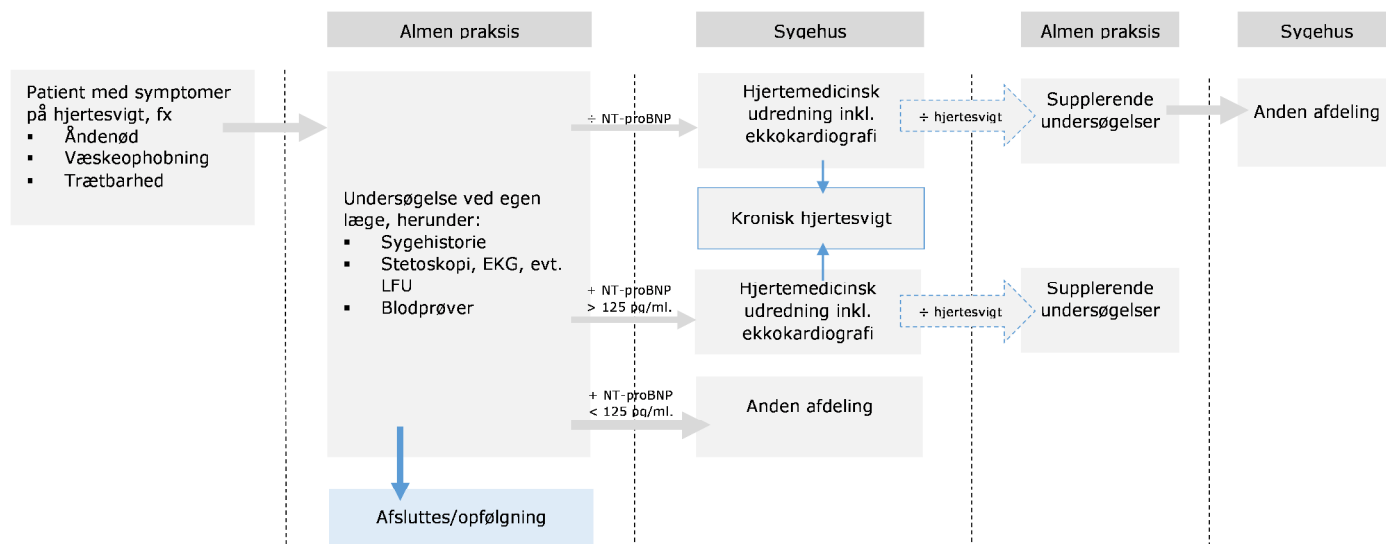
Almen praksis

Sygehus

Almen praksis

Sygehus

Patient med symptomer på hjertesvigt, fx
▪ Åndenød
▪ Væskeophobning
▪ Trætbarhed

Undersøgelse ved egen læge, herunder:
▪ Sygehistorie
▪ Stetoskopi, EKG, evt. LFU
▪ Blodprøver

÷ NT-proBNP

Hjertemedicinsk udredning inkl. ekkokardiografi

÷ hjertesvigt

Supplerende undersøgelser

Anden afdeling

Kronisk hjertesvigt

+ NT-proBNP > 125 pg/ml.

Hjertemedicinsk udredning inkl. ekkokardiografi

÷ hjertesvigt

Supplerende undersøgelser

+ NT-proBNP < 125 pg/ml.

Anden afdeling

Afsluttes/opfølgning